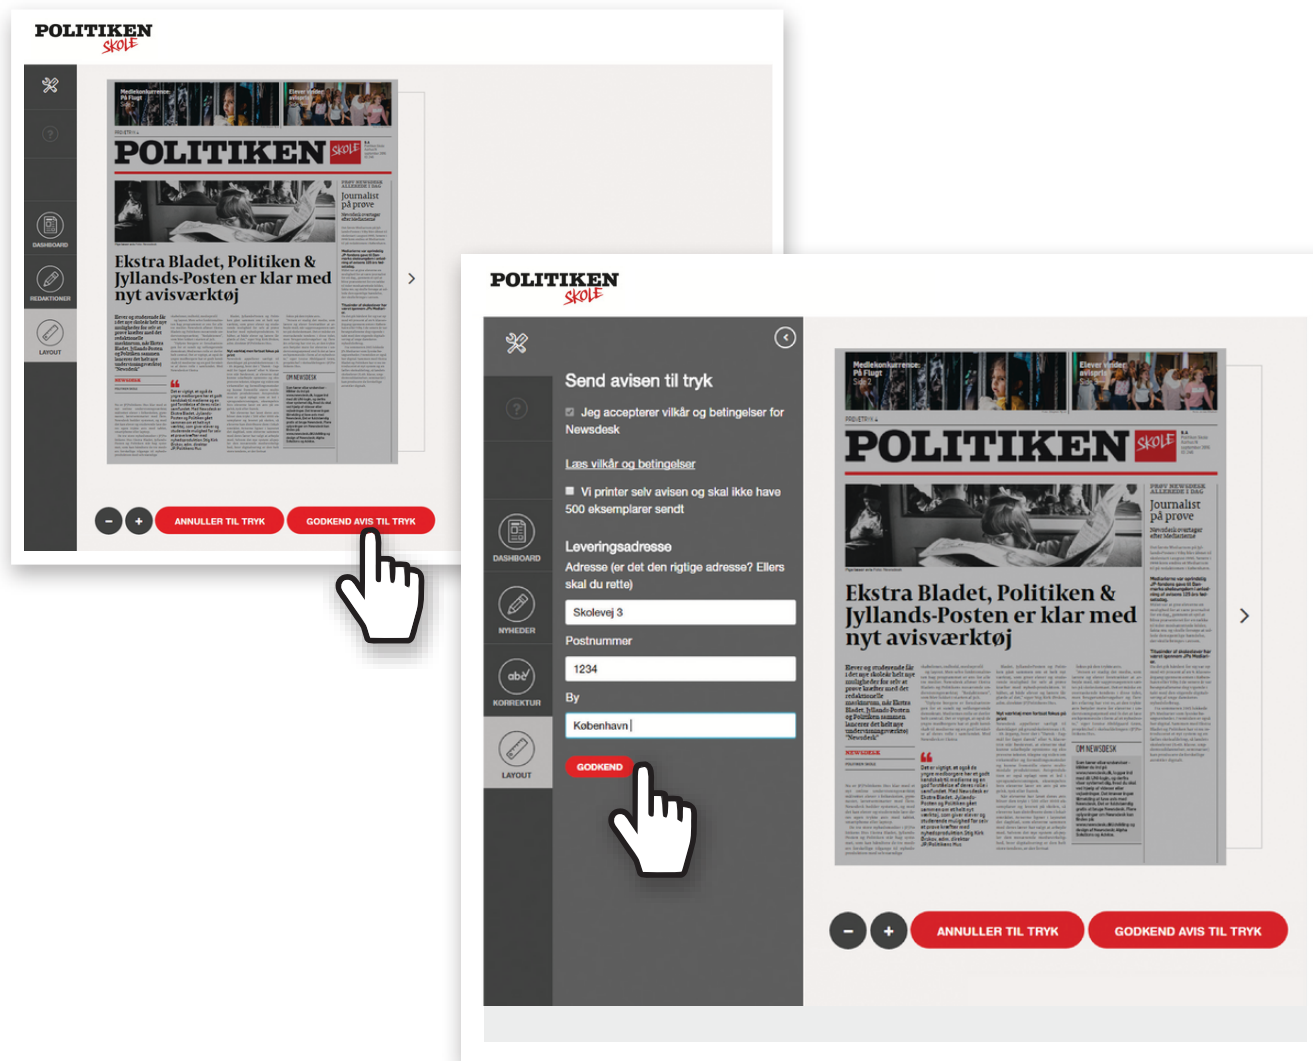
POLITIKEN SKOLE

DASHBOARD

REDAKTIONER

LAYOUT

Medlemskonkurrence: På Flugt

Elever vinder

POLITIKEN SKOLE

Journalist på prøve

Ekstra Bladet, Politiken & Jyllands-Posten er klar med nyt avisværktøj

NEWSDESK

OM NEWSDESK

ANNULLER TIL TRYK

GODKEND AVIS TIL TRYK

POLITIKEN SKOLE

Send avisen til tryk

Jeg accepterer vilkår og betingelser for Newsdesk

Læs vilkår og betingelser

Vi printer selv avisen og skal ikke have 500 eksemplarer sendt

Leveringsadresse

Adresse (er det den rigtige adresse? Ellers skal du rette)

Skolevej 3

Postnummer

1234

By

København

GODKEND

DASHBOARD

NYHEDER

KORREKTUR

LAYOUT

Medlemskonkurrence: På Flugt

Elever vinder

POLITIKEN SKOLE

Journalist på prøve

Ekstra Bladet, Politiken & Jyllands-Posten er klar med nyt avisværktøj

NEWSDESK

OM NEWSDESK

ANNULLER TIL TRYK

GODKEND AVIS TIL TRYK